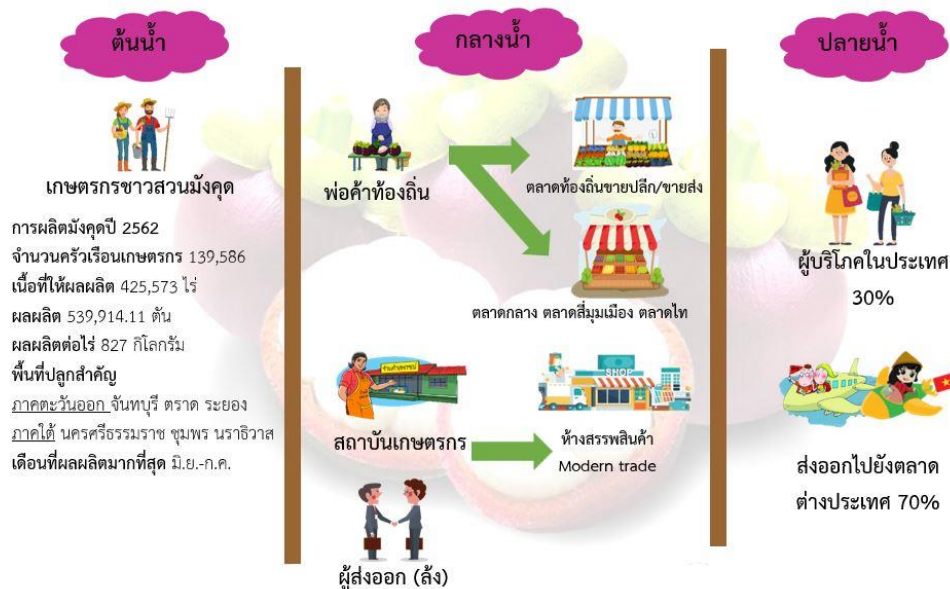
ต้นน้ำ

เกษตรกรชาวสวนมังคุด

การผลิตมังคุดปี 2562
จำนวนครัวเรือนเกษตรกร 139,586
เนื้อที่ให้ผลผลิต 425,573 ไร่
ผลผลิต 539,914.11 ตัน
ผลผลิตต่อไร่ 827 กิโลกรัม
พื้นที่ปลูกสำคัญ
ภาคตะวันออก จันทบุรี ตราด ระยอง
ภาคใต้ นครศรีธรรมราช ชุมพร นราธิวาส
เดือนที่ผลผลิตมากที่สุด มิ.ย.-ก.ค.

กลางน้ำ

พ่อค้าท้องถิ่น

ตลาดท้องถิ่นขายปลีก/ขายส่ง

ตลาดกลาง ตลาดสี่มุมเมือง ตลาดไท

สถาบันเกษตรกร

SHOP

ห้างสรรพสินค้า
Modern trade

ผู้ส่งออก (ล้ง)

ปลายน้ำ

ผู้บริโภคในประเทศ
30%

ส่งออกไปยังตลาดต่างประเทศ 70%